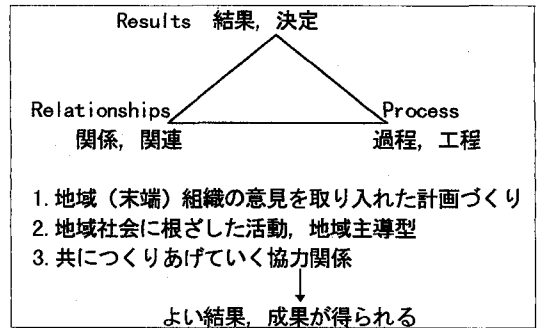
Results 結果，決定

Relationships
関係，関連

Process
過程，工程

1. 地域（末端）組織の意見を取り入れた計画づくり
2. 地域社会に根ざした活動，地域主導型
3. 共につくりあげていく協力関係

よい結果，成果が得られる